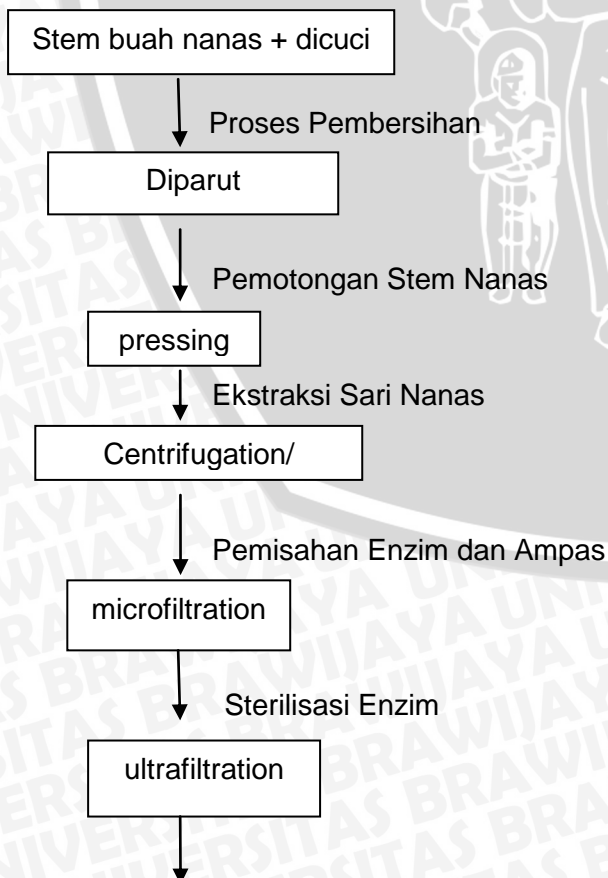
Stem buah nanas + dicuci

Proses Pembersihan

Diparut

Pemotongan Stem Nanas

pressing

Ekstraksi Sari Nanas

Centrifugation/

Pemisahan Enzim dan Ampas

microfiltration

Sterilisasi Enzim

ultrafiltration